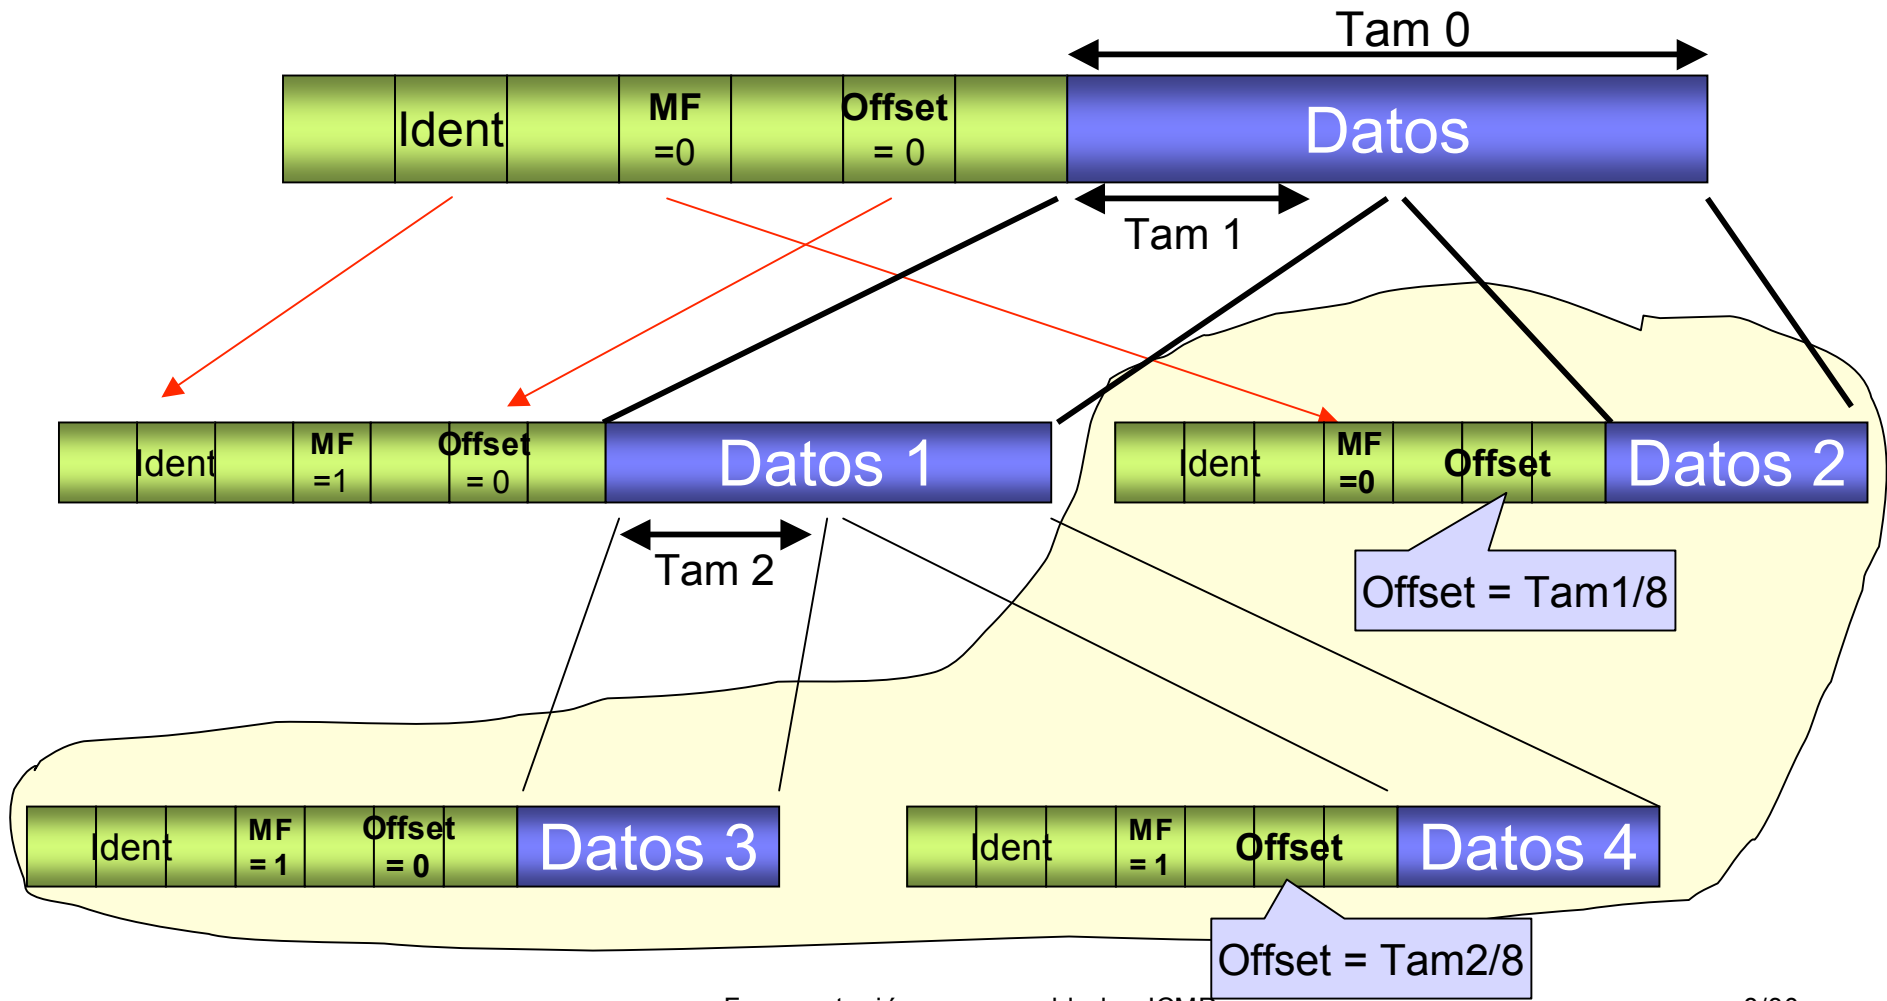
Tam 0

Ident | MF =0 | Offset = 0 | Datos

Tam 1

Ident | MF =1 | Offset = 0 | Datos 1

Ident | MF =0 | Offset | Datos 2

Tam 2

Offset = Tam1/8

Ident | MF = 1 | Offset = 0 | Datos 3

Ident | MF = 1 | Offset | Datos 4

Offset = Tam2/8

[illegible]